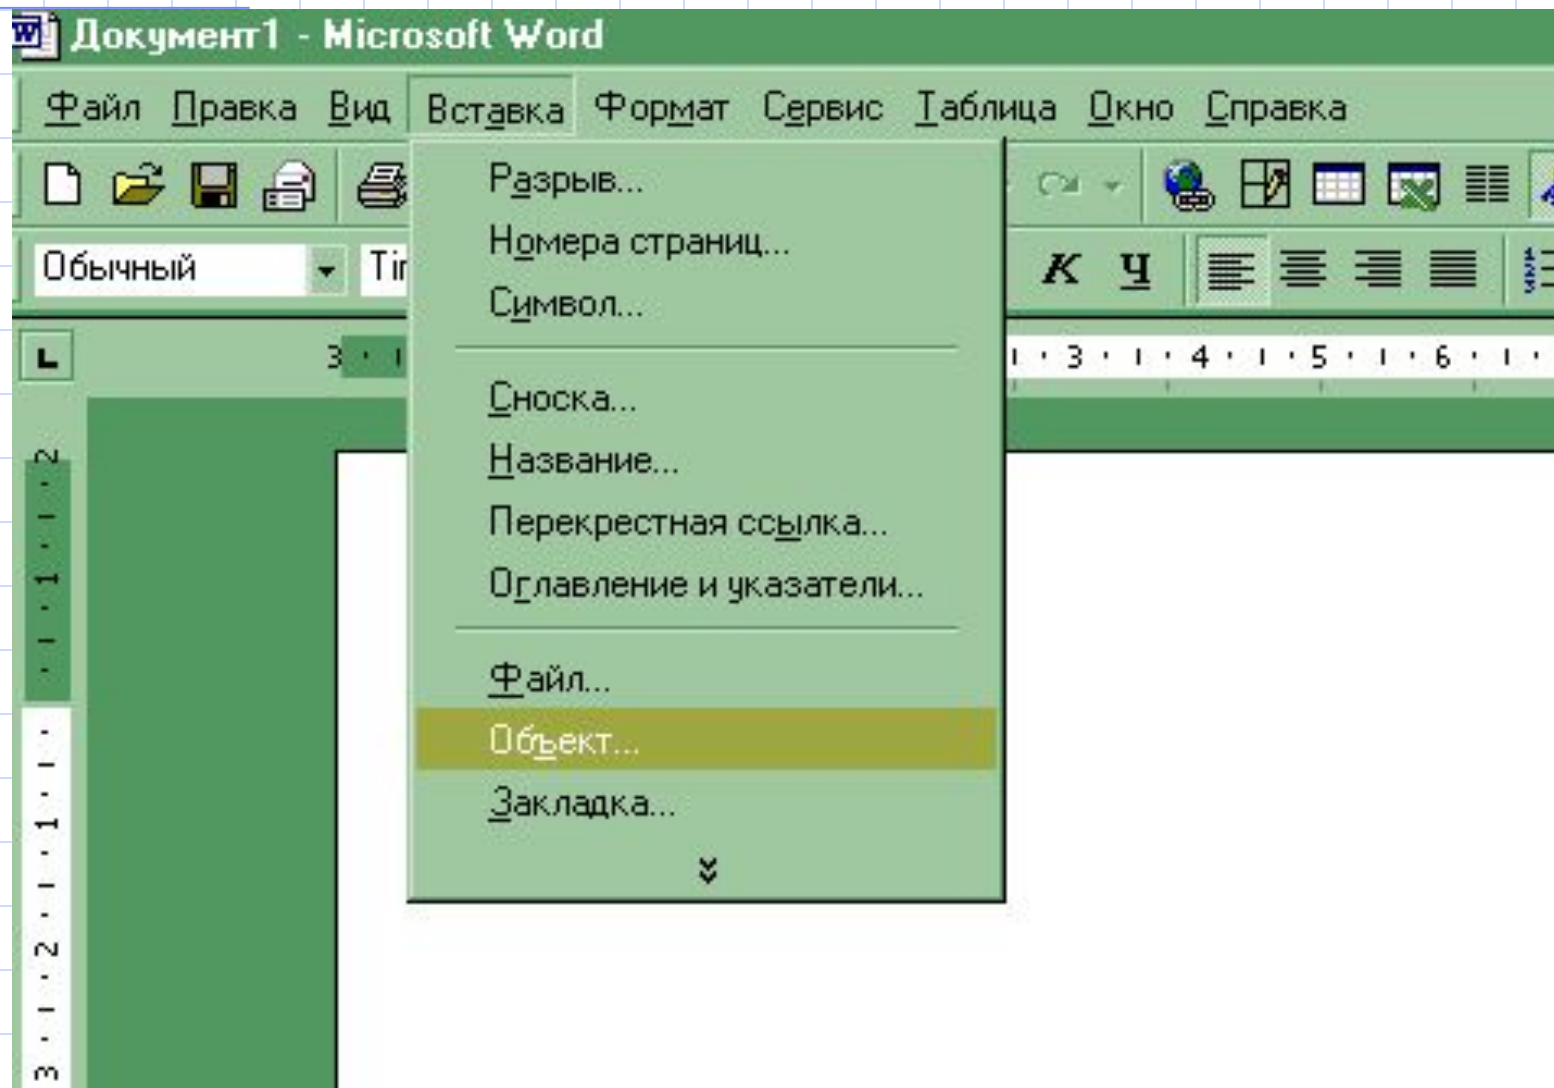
Документ1 - Microsoft Word

Файл Правка Вид Вставка Формат Сервис Таблица Окно Справка

Обычный Ti

К Ч

3 · 1 · 4 · 1 · 5 · 1 · 6

Разрыв...
Номера страниц...
Символ...
Сноска...
Название...
Перекрестная ссылка...
Оглавление и указатели...
Файл...
Объект...
Закладка...